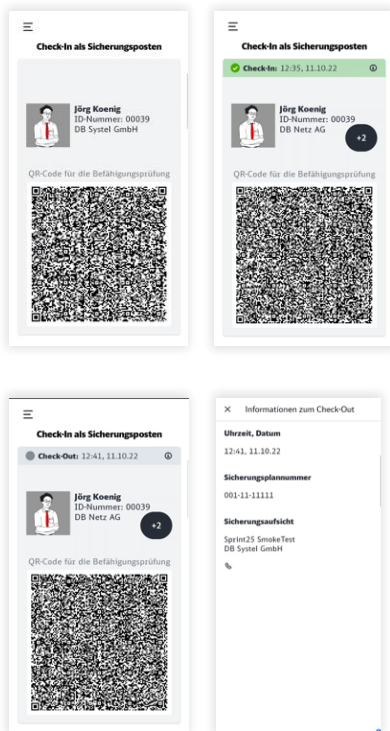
Check-In als Sicherungsposten

Jörg Koenig
ID-Nummer: 00039
DB Systel GmbH

QR-Code für die Befähigungsprüfung

Check-In als Sicherungsposten

Check-In: 12:35, 11.10.22

Jörg Koenig
ID-Nummer: 00039
DB Netz AG

+2

QR-Code für die Befähigungsprüfung

Check-In als Sicherungsposten

Check-Out: 12:41, 11.10.22

Jörg Koenig
ID-Nummer: 00039
DB Netz AG

+2

QR-Code für die Befähigungsprüfung

Informationen zum Check-Out

Uhrzeit, Datum

12:41, 11.10.22

Sicherungsplannummer

001-11-11111

Sicherungsaufsicht

Sprint25 SmokeTest
DB Systel GmbH